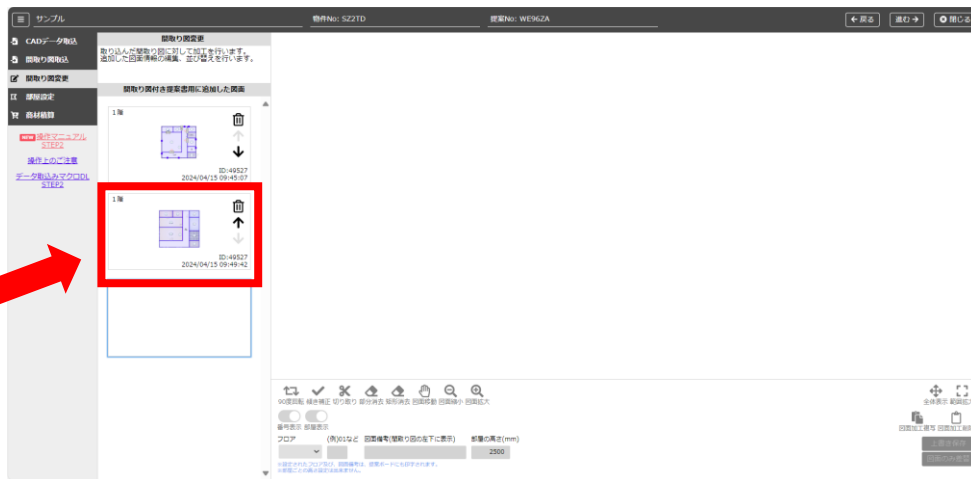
サンプル
物件No: SZ2TD
提案No: WE96ZA
戻る
進む
閉じる

CADデータ取込
間取り図取込
間取り図変更
部屋設定
商材積算

NEW 操作マニュアル STEP2
操作上のご注意
データ取込みマクロDL STEP2

間取り図変更
取り込んだ間取り図に対して加工を行います。
追加した図面情報の編集、並び替えを行います。

間取り図付き提案書用に追加した図面

1階
ID:49527
2024/04/15 09:45:07

1階
ID:49527
2024/04/15 09:49:42

90度回転 傾き補正 切り取り 部分消去 矩形消去 図面移動 図面縮小 図面拡大
全体表示 範囲拡大
番号表示 部屋表示
フロア
(例)01など
図面備考(間取り図の左下に表示)
部屋の高さ(mm)
2500
図面加工適用 図面加工削除
上書き保存
図面のみ追加